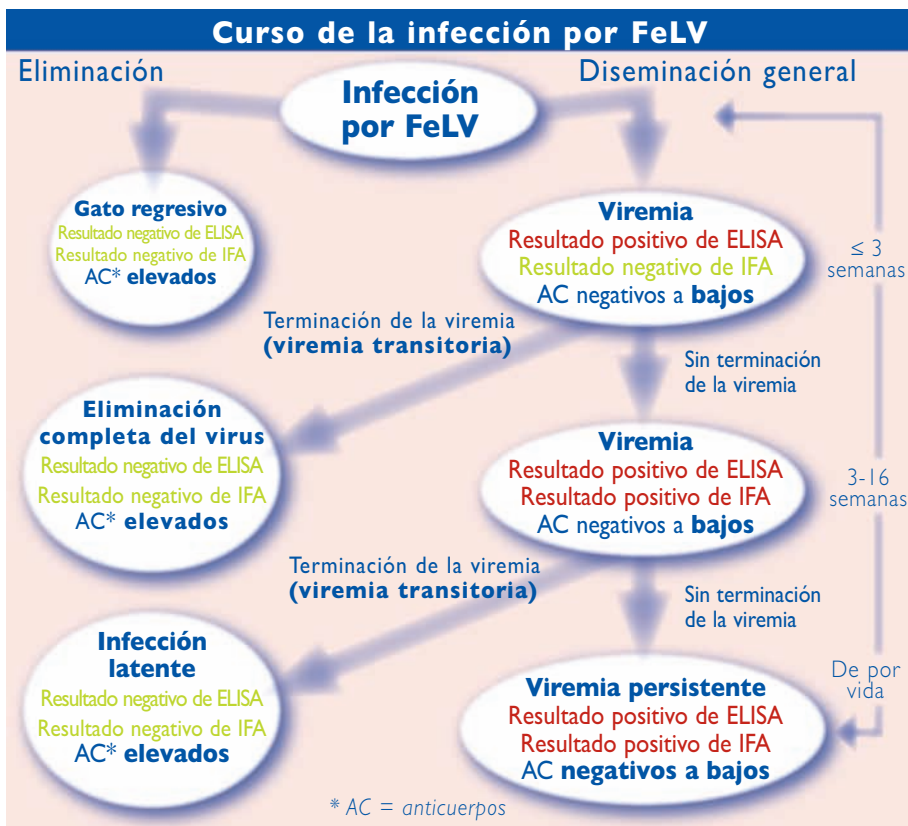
Curso de la infección por FeLV

Eliminación

Diseminación general

Infección por FeLV

Gato regresivo
Resultado negativo de ELISA
Resultado negativo de IFA
AC* elevados

Viremia
Resultado positivo de ELISA
Resultado negativo de IFA
AC negativos a bajos

≤ 3 semanas

Terminación de la viremia
(viremia transitoria)

Sin terminación de la viremia

Eliminación completa del virus
Resultado negativo de ELISA
Resultado negativo de IFA
AC* elevados

Viremia
Resultado positivo de ELISA
Resultado positivo de IFA
AC negativos a bajos

3-16 semanas

Terminación de la viremia
(viremia transitoria)

Sin terminación de la viremia

Infección latente
Resultado negativo de ELISA
Resultado negativo de IFA
AC* elevados

De por vida

Viremia persistente
Resultado positivo de ELISA
Resultado positivo de IFA
AC negativos a bajos

* AC = anticuerpos